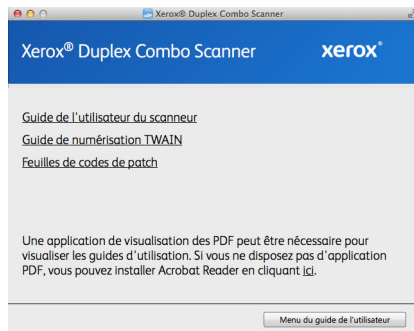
Xerox® Duplex Combo Scanner

Xerox® Duplex Combo Scanner

xerox®

Guide de l'utilisateur du scanneur

Guide de numérisation TWAIN

Feuilles de codes de patch

Une application de visualisation des PDF peut être nécessaire pour visualiser les guides d'utilisation. Si vous ne disposez pas d'application PDF, vous pouvez installer Acrobat Reader en cliquant ici.

Menu du guide de l'utilisateur